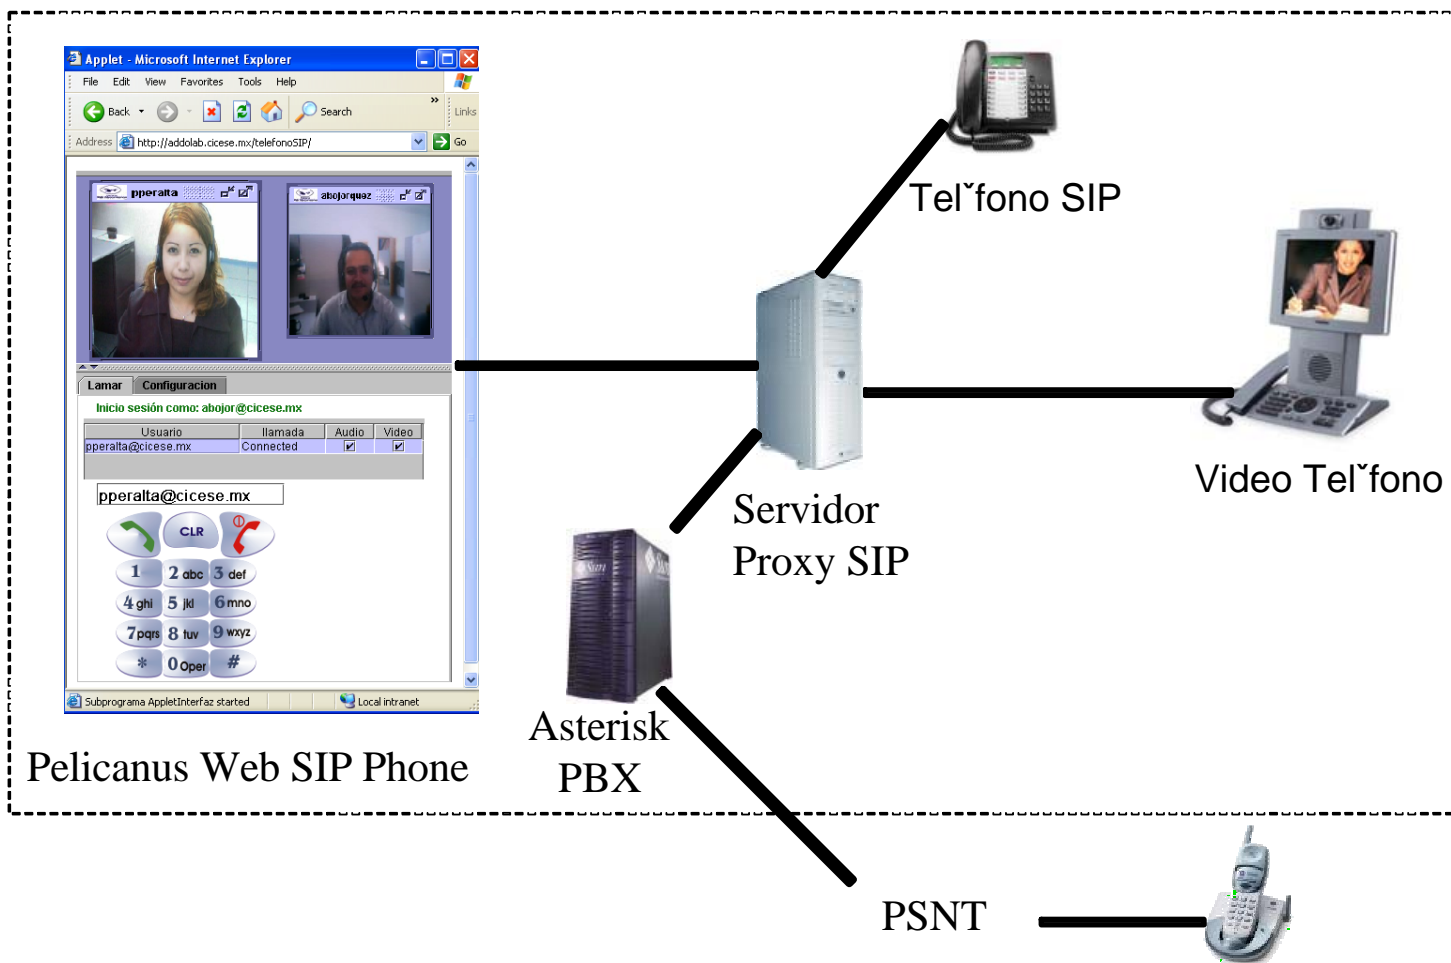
Applet - Microsoft Internet Explorer
File Edit View Favorites Tools Help
Back Search Links
Address http://addolab.cicese.mx/telefonoSIP/ Go
pperalta
abojorquez
Lamar Configuracion
Inicio sesión como: abojor@cicese.mx

| Usuario | llamada | Audio | Video |
|---|---|---|---|
| pperalta@cicese.mx | Connected | ✔ | ✔ |

pperalta@cicese.mx
CLR
1 2 abc 3 def
4 ghi 5 jkl 6 mno
7 pqrs 8 tuv 9 wxyz
* 0 Oper #
Subprograma AppletInterfaz started
Local intranet

Pelicanus Web SIP Phone

Telˇfono SIP

Video Telˇfono

Servidor Proxy SIP

Asterisk PBX

PSNT